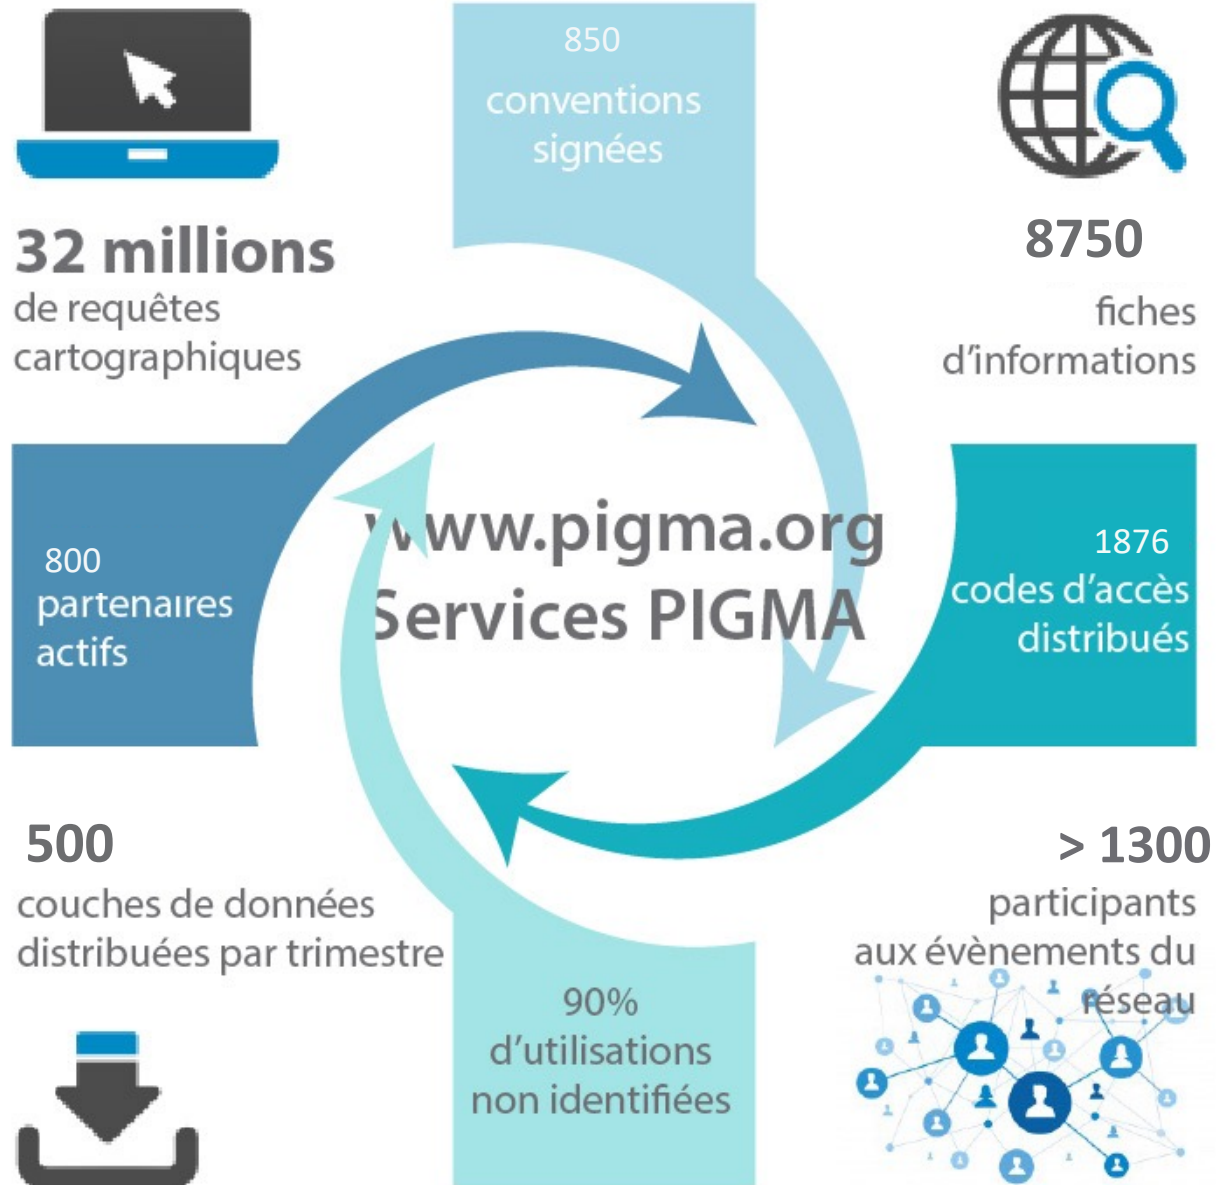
850
conventions signées

32 millions
de requêtes cartographiques

8750
fiches d'informations

800
partenaires actifs

www.pigma.org
Services PIGMA

1876
codes d'accès distribués

500
couches de données distribuées par trimestre

> 1300
participants aux évènements du réseau

90%
d'utilisations non identifiées